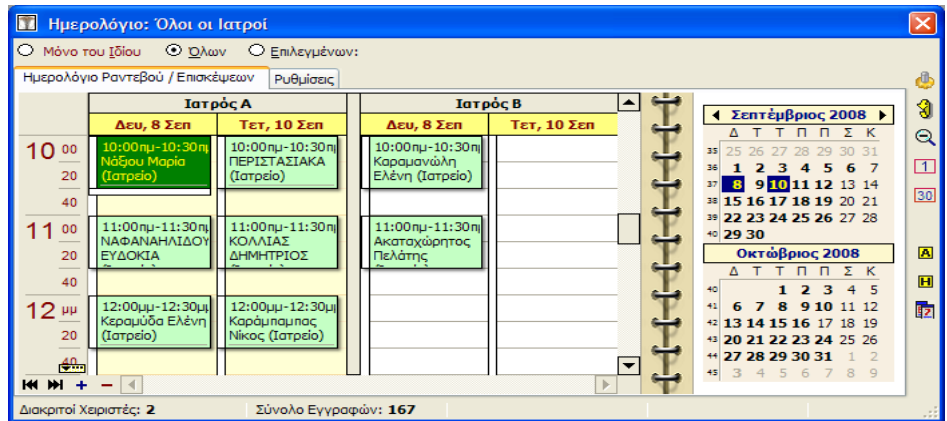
Ημερολόγιο: Όλοι οι Ιατροί

Μόνο του Ιδίου   Όλων   Επιλεγμένων:

Ημερολόγιο Ραντεβού / Επισκέψεων   Ρυθμίσεις

| | Ιατρός Α | | Ιατρός Β | |
|---|---|---|---|---|
| | Δευ, 8 Σεπ | Τετ, 10 Σεπ | Δευ, 8 Σεπ | Τετ, 10 Σεπ |
| 10 00 | 10:00πμ-10:30πμ Νάξιου Μαρία (Ιατρείο) | 10:00πμ-10:30πμ ΠΕΡΙΣΤΑΣΙΑΚΑ (Ιατρείο) | 10:00πμ-10:30πμ Καραμανώλη Ελένη (Ιατρείο) | |
| 20 | | | | |
| 40 | | | | |
| 11 00 | 11:00πμ-11:30πμ ΝΑΦΑΝΑΗΛΙΔΟΥ ΕΥΔΟΚΙΑ | 11:00πμ-11:30πμ ΚΟΛΛΙΑΣ ΔΗΜΗΤΡΙΟΣ | 11:00πμ-11:30πμ Ακαταχώρητος Πελάτης | |
| 20 | | | | |
| 40 | | | | |
| 12 μμ | 12:00μμ-12:30μμ Κεραμύδα Ελένη (Ιατρείο) | 12:00μμ-12:30μμ Καράμπαμπας Νίκος (Ιατρείο) | | |
| 20 | | | | |
| 40 | | | | |

Σεπτέμβριος 2008

| | Δ | Τ | Τ | Π | Π | Σ | Κ |
|---|---|---|---|---|---|---|---|
| 35 | 25 | 26 | 27 | 28 | 29 | 30 | 31 |
| 36 | 1 | 2 | 3 | 4 | 5 | 6 | 7 |
| 37 | 8 | 9 | 10 | 11 | 12 | 13 | 14 |
| 38 | 15 | 16 | 17 | 18 | 19 | 20 | 21 |
| 39 | 22 | 23 | 24 | 25 | 26 | 27 | 28 |
| 40 | 29 | 30 | | | | | |

Οκτώβριος 2008

| | Δ | Τ | Τ | Π | Π | Σ | Κ |
|---|---|---|---|---|---|---|---|
| 40 | | | 1 | 2 | 3 | 4 | 5 |
| 41 | 6 | 7 | 8 | 9 | 10 | 11 | 12 |
| 42 | 13 | 14 | 15 | 16 | 17 | 18 | 19 |
| 43 | 20 | 21 | 22 | 23 | 24 | 25 | 26 |
| 44 | 27 | 28 | 29 | 30 | 31 | 1 | 2 |
| 45 | 3 | 4 | 5 | 6 | 7 | 8 | 9 |

1   30   A   H

Διακριτοί Χειριστές: 2   Σύνολο Εγγραφών: 167